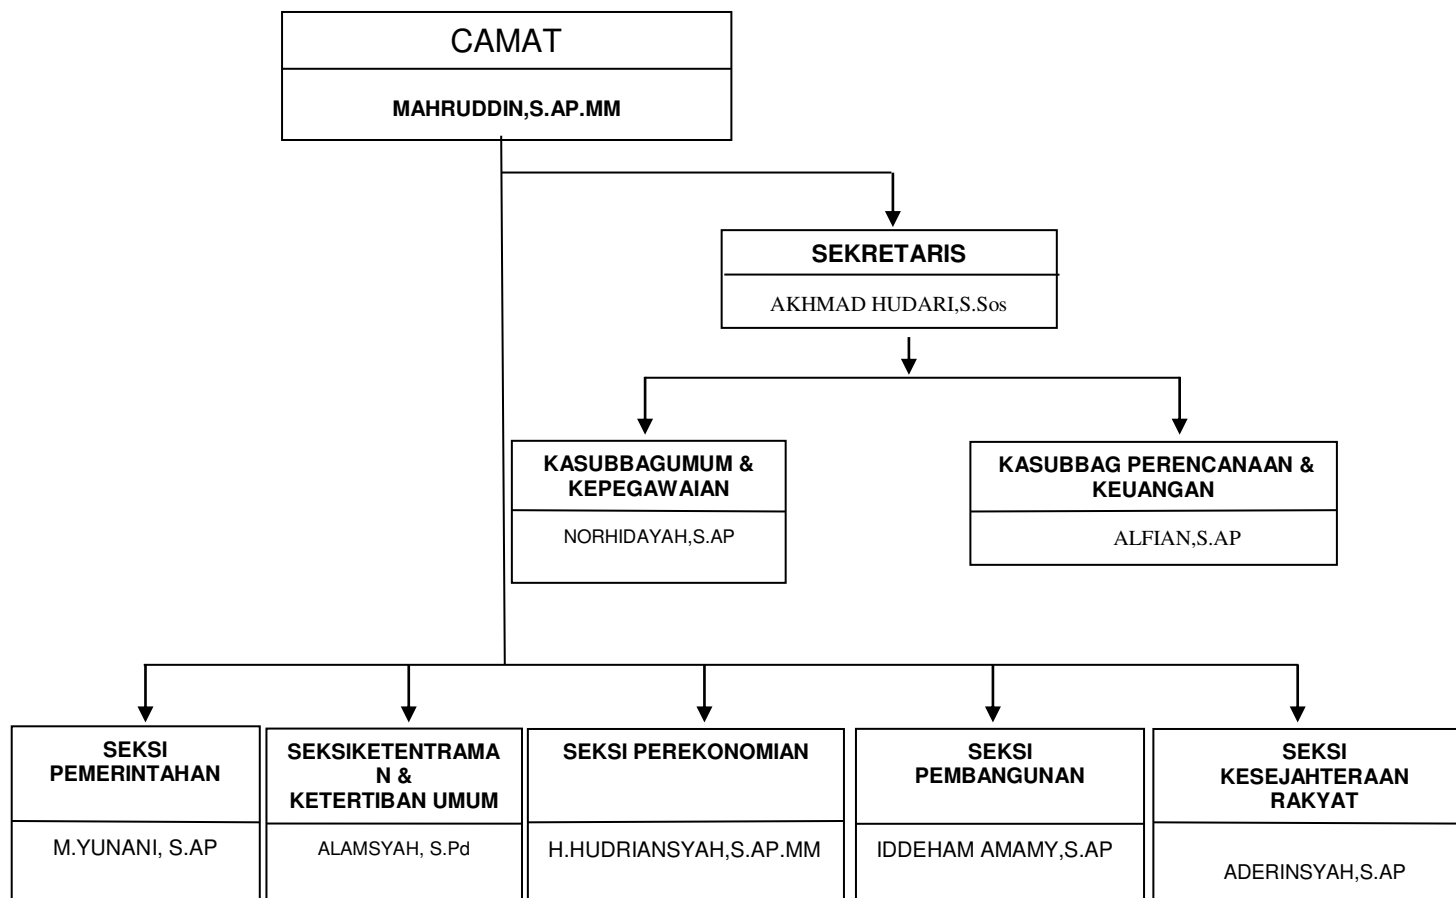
CAMAT

MAHRUDDIN,S.AP.MM

SEKRETARIS

AKHMAD HUDARI,S.Sos

KASUBBAGUMUM & KEPEGAWAIAN

NORHIDAYAH,S.AP

KASUBBAG PERENCANAAN & KEUANGAN

ALFIAN,S.AP

SEKSI PEMERINTAHAN

M.YUNANI, S.AP

SEKSIKETENTRAMAN & KETERTIBAN UMUM

ALAMSYAH, S.Pd

SEKSI PEREKONOMIAN

H.HUDRIANSYAH,S.AP.MM

SEKSI PEMBANGUNAN

IDDEHAM AMAMY,S.AP

SEKSI KESEJAHTERAAN RAKYAT

ADERINSYAH,S.AP